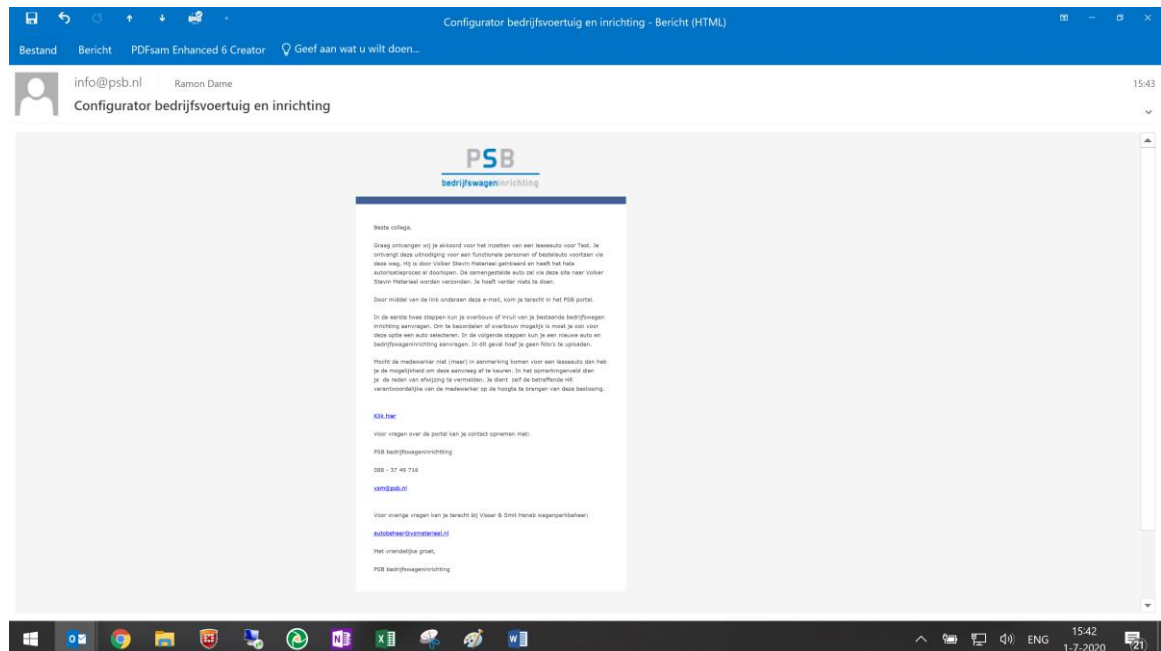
Configurator bedrijfsvoertuig en inrichting - Bericht (HTML)

Bestand Bericht PDFsam Enhanced 6 Creator Geef aan wat u wilt doen...

info@psb.nl Ramon Dame
Configurator bedrijfsvoertuig en inrichting

15:43

PSB
bedrijfswageninrichting

Beste collega,

Graag ontvangen wij je akkoord voor het inzetten van een leaseauto voor Test. Je ontvangt deze uitnodiging voor een functionele personen of bestelauto voortaan via deze weg. Hij is door Volker Stevin Materieel geïnitieerd en heeft het hele autorisatieproces al doorlopen. De samengestelde auto zal via deze site naar Volker Stevin Materieel worden verzonden. Je hoeft verder niets te doen.

Door middel van de link onderaan deze e-mail, kom je terecht in het PSB portal.

In de eerste twee stappen kun je overbouw of inruil van je bestaande bedrijfswagen inrichting aanvragen. Om te beoordelen of overbouw mogelijk is moet je ook voor deze optie een auto selecteren. In de volgende stappen kun je een nieuwe auto en bedrijfswageninrichting aanvragen. In dit geval hoef je geen foto's te uploaden.

Mocht de medewerker niet (meer) in aanmerking komen voor een leaseauto dan heb je de mogelijkheid om deze aanvraag af te keuren. In het opmerkingenveld dien je de reden van afwijzing te vermelden. Je dient zelf de betreffende HR verantwoordelijke van de medewerker op de hoogte te brengen van deze beslissing.

Klik hier

Voor vragen over de portal kan je contact opnemen met:

PSB bedrijfswageninrichting

088 - 37 40 716

vsm@psb.nl

Voor overige vragen kan je terecht bij Visser & Smit Hanab wagenparkbeheer:

autobeheer@vsmaterieel.nl

Met vriendelijke groet,

PSB bedrijfswageninrichting

ENG 15:42 1-7-2020 21